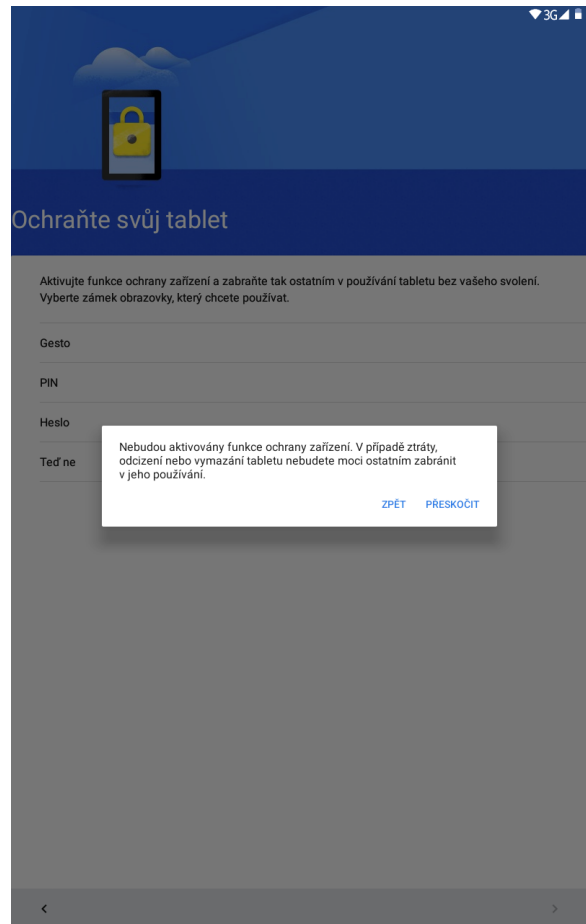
3G

Ochraňte svůj tablet

Aktivujte funkce ochrany zařízení a zabraňte tak ostatním v používání tabletu bez vašeho svolení. Vyberte zámek obrazovky, který chcete používat.

Gesto

PIN

Heslo

Teď ne

Nebudou aktivovány funkce ochrany zařízení. V případě ztráty, odcizení nebo vymazání tabletu nebudete moci ostatním zabránit v jeho používání.

ZPĚT PŘESKOČIT

<

>